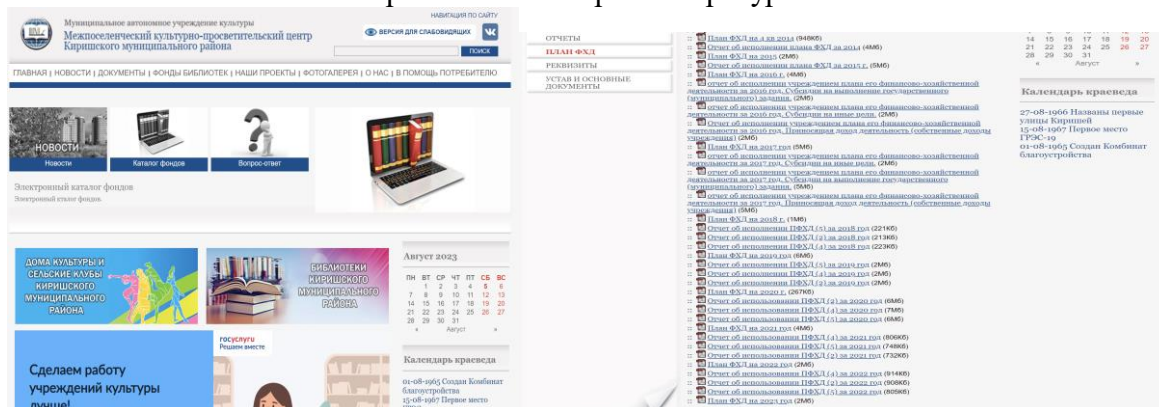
Муниципальное автономное учреждение культуры
Межпоселенческий культурно-просветительский центр Киришского муниципального района

НАВИГАЦИЯ ПО САЙТУ
ВЕРСИЯ ДЛЯ СЛАБОВИДЯЩИХ
ПОИСК

ГЛАВНАЯ | НОВОСТИ | ДОКУМЕНТЫ | ФОНДЫ БИБЛИОТЕК | НАШИ ПРОЕКТЫ | ФОТОГАЛЕРЕЯ | О НАС | В ПОМОЩЬ ПОТРЕБИТЕЛЮ

НОВОСТИ
Новости
Каталог фондов
Вопрос-ответ

Электронный каталог фондов
Электронный етолог фондов.

ДОМА КУЛЬТУРЫ И СЕЛЬСКИЕ КЛУБЫ КИРИШСКОГО МУНИЦИПАЛЬНОГО РАЙОНА
БИБЛИОТЕКИ КИРИШСКОГО МУНИЦИПАЛЬНОГО РАЙОНА

Август 2023

| ПН | ВТ | СР | ЧТ | ПТ | СБ | ВС |
|---|---|---|---|---|---|---|
| | 1 | 2 | 3 | 4 | 5 | 6 |
| 7 | 8 | 9 | 10 | 11 | 12 | 13 |
| 14 | 15 | 16 | 17 | 18 | 19 | 20 |
| 21 | 22 | 23 | 24 | 25 | 26 | 27 |
| 28 | 29 | 30 | 31 | | | |

« Август »

госуслуги Решаем вместе

Сделаем работу учреждений культуры лучше!

Календарь краеведа
01-08-1965 Создан Комбинат благоустройства
15-08-1967 Первое место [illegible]

ОТЧЕТЫ
ПЛАН ФХД
РЕКВИЗИТЫ
УСТАВ И ОСНОВНЫЕ ДОКУМЕНТЫ

План ФХД на 4 кв 2014 (948Кб)
Отчет об исполнении плана ФХД за 2014 (4Мб)
План ФХД за 2015 (2Мб)
Отчет об исполнении плана ФХД за 2015 г. (5Мб)
План ФХД за 2016 г. (4Мб)
Отчет об исполнении учреждением плана его финансово-хозяйственной деятельности за 2016 год. Субсидии на выполнение государственного (муниципального) задания. (2Мб)
Отчет об исполнении учреждением плана его финансово-хозяйственной деятельности за 2016 год. Субсидии на иные цели. (2Мб)
Отчет об исполнении учреждением плана его финансово-хозяйственной деятельности за 2016 год. Приносящая доход деятельность (собственные доходы учреждения) (2Мб)
План ФХД за 2017 год (5Мб)
Отчет об исполнении учреждением плана его финансово-хозяйственной деятельности за 2017 год. Субсидии на иные цели. (2Мб)
Отчет об исполнении учреждением плана его финансово-хозяйственной деятельности за 2017 год. Субсидии на выполнение государственного (муниципального) задания. (5Мб)
Отчет об исполнении учреждением плана его финансово-хозяйственной деятельности за 2017 год. Приносящая доход деятельность (собственные доходы учреждения) (5Мб)
План ФХД за 2018 г. (1Мб)
Отчет об исполнении ПФХД (5) за 2018 год (221Кб)
Отчет об исполнении ПФХД (2) за 2018 год (213Кб)
Отчет об исполнении ПФХД (4) за 2018 год (223Кб)
План ФХД за 2019 год (6Мб)
Отчет об исполнении ПФХД (5) за 2019 год (2Мб)
Отчет об исполнении ПФХД (4) за 2019 год (2Мб)
Отчет об исполнении ПФХД (2) за 2019 год (2Мб)
План ФХД на 2020 г. (267Кб)
Отчет об использовании ПФХД (2) за 2020 год (6Мб)
Отчет об использовании ПФХД (4) за 2020 год (7Мб)
Отчет об использовании ПФХД (5) за 2020 год (6Мб)
План ФХД за 2021 год (4Мб)
Отчет об использовании ПФХД (4) за 2021 год (806Кб)
Отчет об использовании ПФХД (5) за 2021 год (748Кб)
Отчет об использовании ПФХД (2) за 2021 год (732Кб)
План ФХД за 2022 год (2Мб)
Отчет об использовании ПФХД (4) за 2022 год (914Кб)
Отчет об использовании ПФХД (2) за 2022 год (908Кб)
Отчет об использовании ПФХД (5) за 2022 год (805Кб)
План ФХД на 2023 год (2Мб)

14 15 16 17 18 19 20
21 22 23 24 25 26 27
28 29 30 31
« Август »

Календарь краеведа
27-08-1966 Названы первые улицы Кириши
15-08-1967 Первое место ГРЭС-19
01-08-1965 Создан Комбинат благоустройства